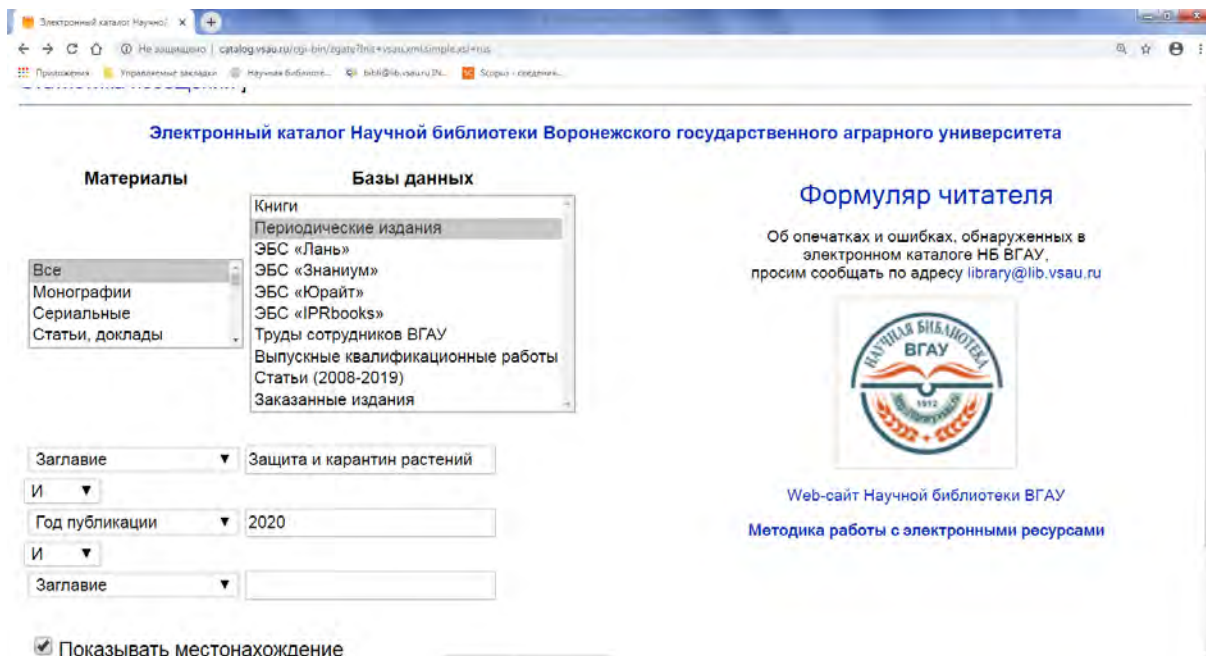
Электронный каталог Научно/ ×

← → C ⌂ ⓘ Не защищено | catalog.vsau.ru/cgi-bin/zgate?Init+vsau.xml,simple.xsl+rus

Приложения Управляемые закладки Научная библиоте... biblio@lib.vsau.ru IN... Scopus - сведения...

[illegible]

Электронный каталог Научной библиотеки Воронежского государственного аграрного университета

Материалы

Все
Монографии
Сериальные
Статьи, доклады

Базы данных

Книги
Периодические издания
ЭБС «Лань»
ЭБС «Знаниум»
ЭБС «Юрайт»
ЭБС «IPRbooks»
Труды сотрудников ВГАУ
Выпускные квалификационные работы
Статьи (2008-2019)
Заказанные издания

Заглавие ▼ Защита и карантин растений
И ▼
Год публикации ▼ 2020
И ▼
Заглавие ▼

Показывать местонахождение

Формуляр читателя

Об опечатках и ошибках, обнаруженных в электронном каталоге НБ ВГАУ, просим сообщать по адресу library@lib.vsau.ru

НАУЧНАЯ БИБЛИОТЕКА ВГАУ 1912

Web-сайт Научной библиотеки ВГАУ

Методика работы с электронными ресурсами